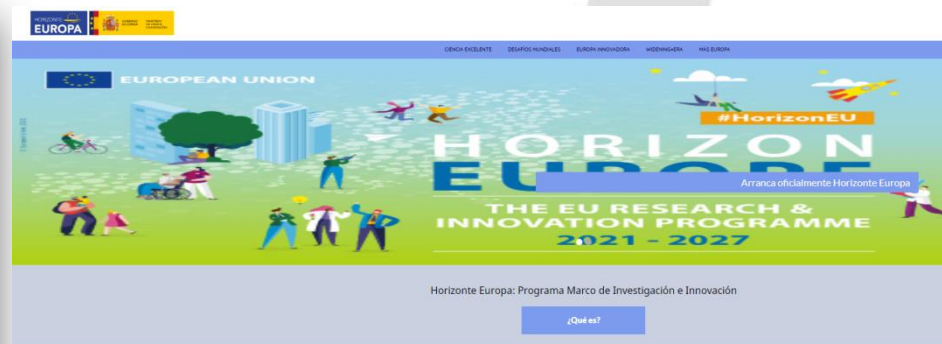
HORIZONTE EUROPA

CIENCIA EXCELENTE DESAFÍOS MUNDIALES EUROPA INNOVADORA WIDENING+ERA MÁS EUROPA

EUROPEAN UNION

#HorizonEU

HORIZON EUROPE

Arranca oficialmente Horizonte Europa

THE EU RESEARCH & INNOVATION PROGRAMME

2021 – 2027

Horizonte Europa: Programa Marco de Investigación e Innovación

¿Qué es?